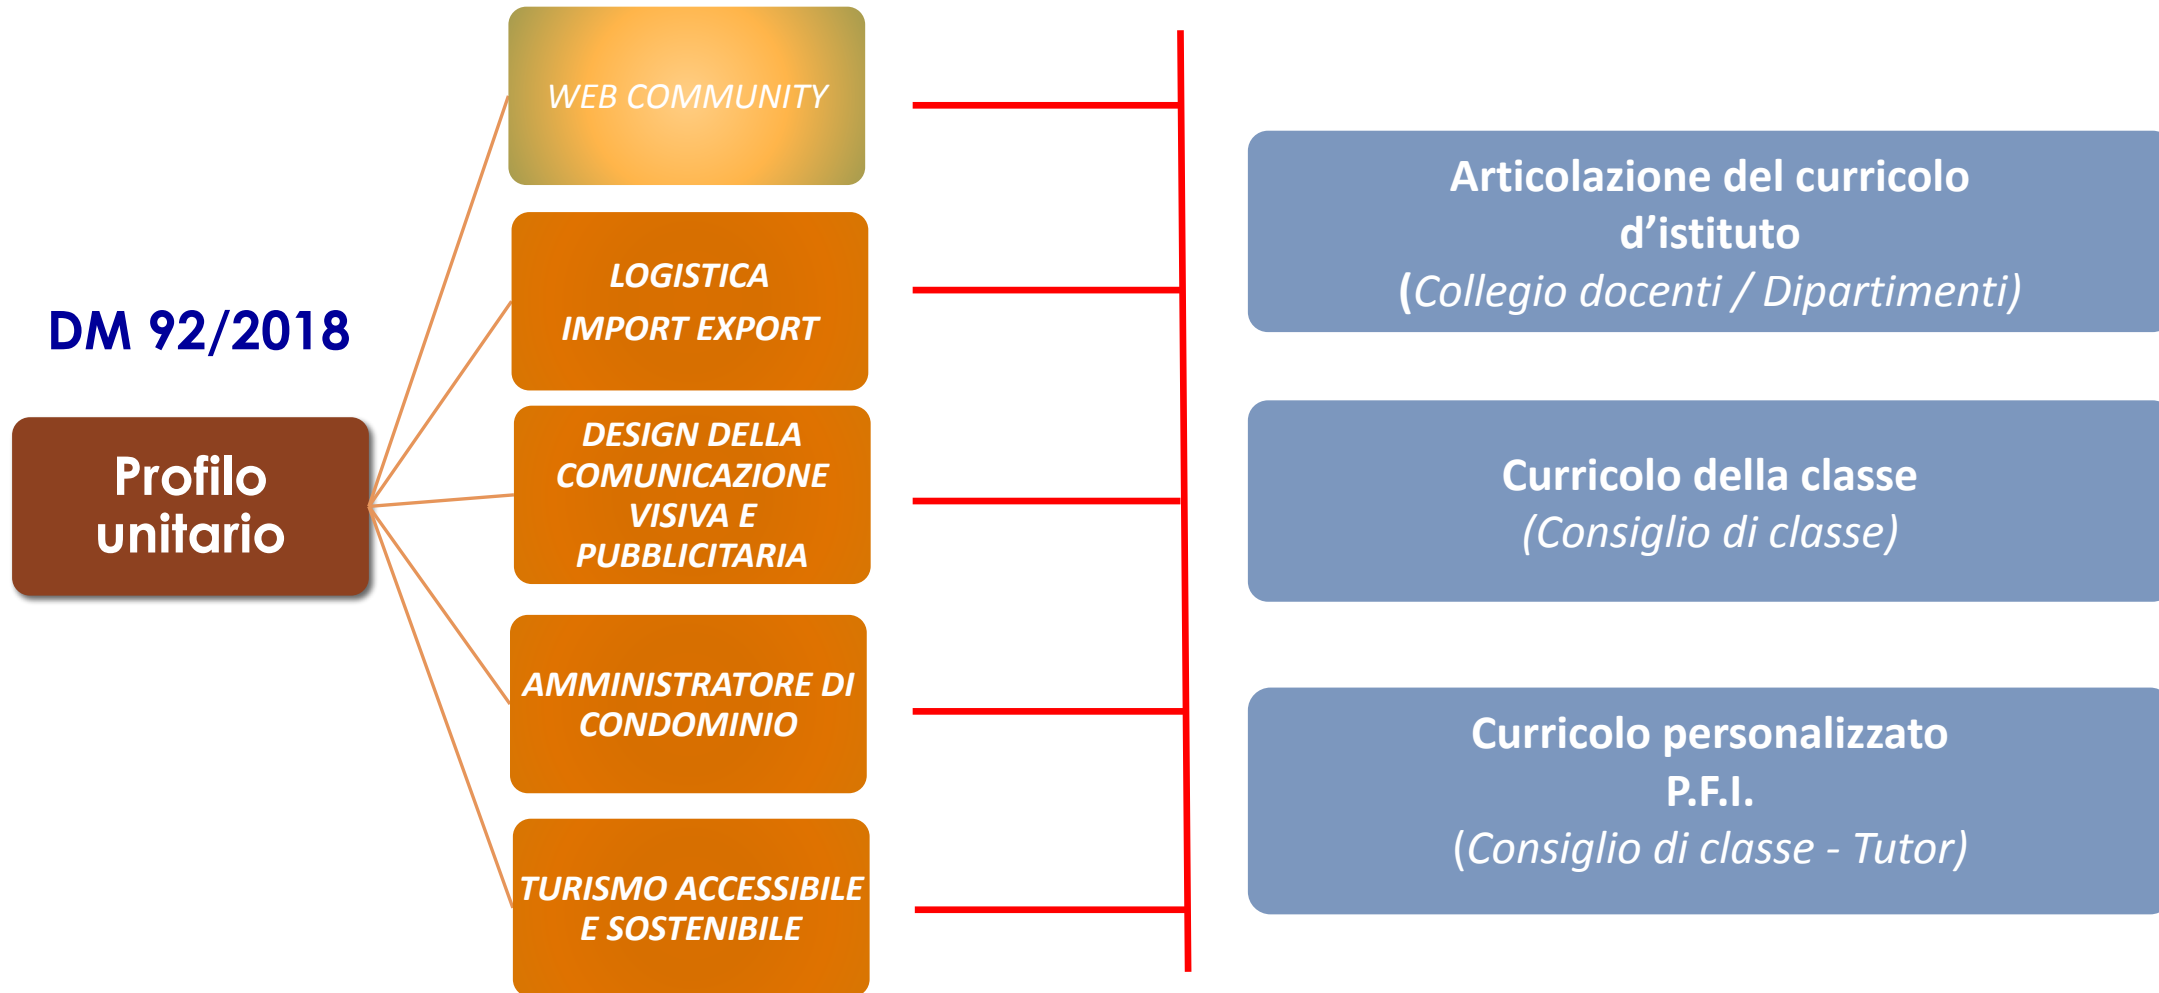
DM 92/2018

Profilo unitario

WEB COMMUNITY

LOGISTICA
IMPORT EXPORT

DESIGN DELLA COMUNICAZIONE VISIVA E PUBBLICITARIA

AMMINISTRATORE DI CONDOMINIO

TURISMO ACCESSIBILE E SOSTENIBILE

Articolazione del curricolo d'istituto
(Collegio docenti / Dipartimenti)

Curricolo della classe
(Consiglio di classe)

Curricolo personalizzato
P.F.I.
(Consiglio di classe - Tutor)